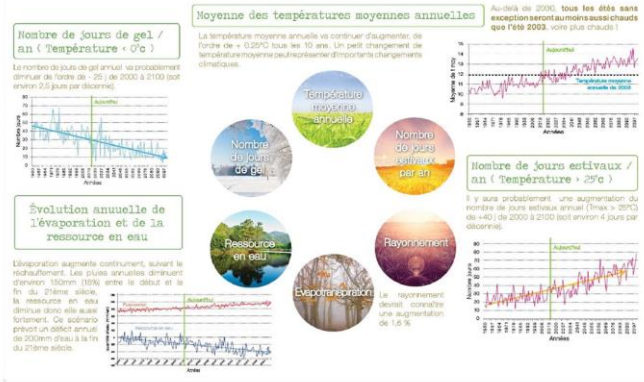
Nombre de jours de gel / an ( Température ‹ 0°c )

Le nombre de jours de gel annuel va probablement diminuer de l'ordre de - 25 j de 2000 à 2100 (soit environ 2,5 jours par décennie).

Aujourd'hui

Nombre jours

Années

Moyenne des températures moyennes annuelles

La température moyenne annuelle va continuer d'augmenter, de l'ordre de + 0.25°C tous les 10 ans. Un petit changement de température moyenne peut représenter d'importants changements climatiques.

Au-delà de 2050, tous les étés sans exception seront au moins aussi chauds que l'été 2003, voire plus chauds !

Aujourd'hui

Température moyenne annuelle de 2003

Moyenne de T moy

Années

Température moyenne annuelle

Nombre de jours de gel

Nombre de jours estivaux par an

Ressource en eau

Évapotranspiration

Rayonnement

Nombre de jours estivaux / an ( Température › 25°c )

Il y aura probablement une augmentation du nombre de jours estivaux annuel (Tmax > 25°C) de +40 j de 2000 à 2100 (soit environ 4 jours par décennie).

Aujourd'hui

Nombre jours

Années

Évolution annuelle de l'évaporation et de la ressource en eau

L'évaporation augmente continument, suivant le réchauffement. Les pluies annuelles diminuent d'environ 150mm (18%) entre le début et la fin du 21ème siècle. la ressource en eau diminue donc elle aussi fortement. Ce scénario prévoit un déficit annuel de 200mm d'eau à la fin du 21ème siècle.

Aujourd'hui

Années

Le rayonnement devrait connaître une augmentation de 1,6 %